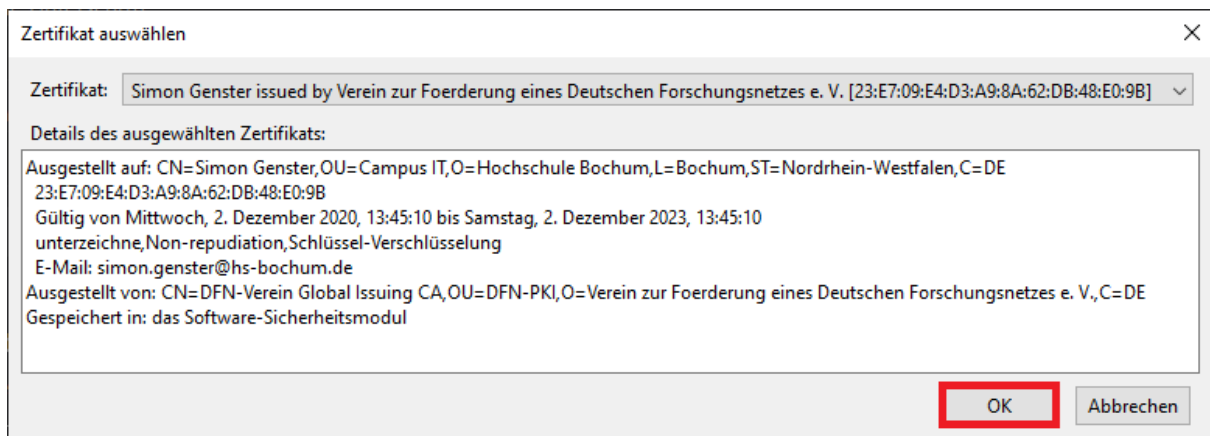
Zertifikat auswählen

×

Zertifikat: Simon Genster issued by Verein zur Foerderung eines Deutschen Forschungsnetzes e. V. [23:E7:09:E4:D3:A9:8A:62:DB:48:E0:9B]

Details des ausgewählten Zertifikats:

Ausgestellt auf: CN=Simon Genster,OU=Campus IT,O=Hochschule Bochum,L=Bochum,ST=Nordrhein-Westfalen,C=DE
23:E7:09:E4:D3:A9:8A:62:DB:48:E0:9B
Gültig von Mittwoch, 2. Dezember 2020, 13:45:10 bis Samstag, 2. Dezember 2023, 13:45:10
unterzeichne,Non-repudiation,Schlüssel-Verschlüsselung
E-Mail: simon.genster@hs-bochum.de
Ausgestellt von: CN=DFN-Verein Global Issuing CA,OU=DFN-PKI,O=Verein zur Foerderung eines Deutschen Forschungsnetzes e. V.,C=DE
Gespeichert in: das Software-Sicherheitsmodul

OK

Abbrechen